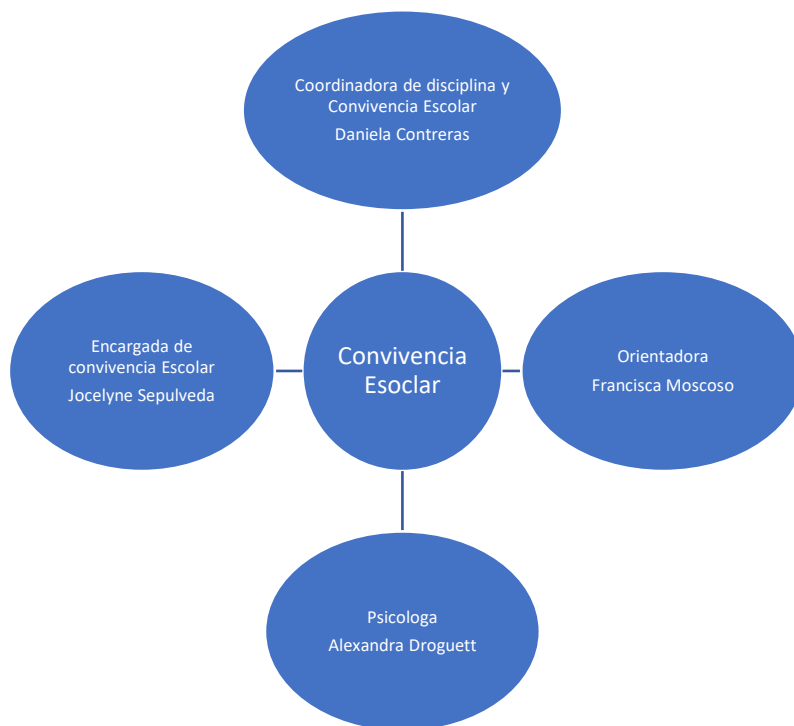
Coordinadora de disciplina y Convivencia Escolar
Daniela Contreras

Encargada de convivencia Escolar
Jocelyne Sepulveda

Convivencia Esoclar

Orientadora
Francisca Moscoso

Psicologa
Alexandra Droguett